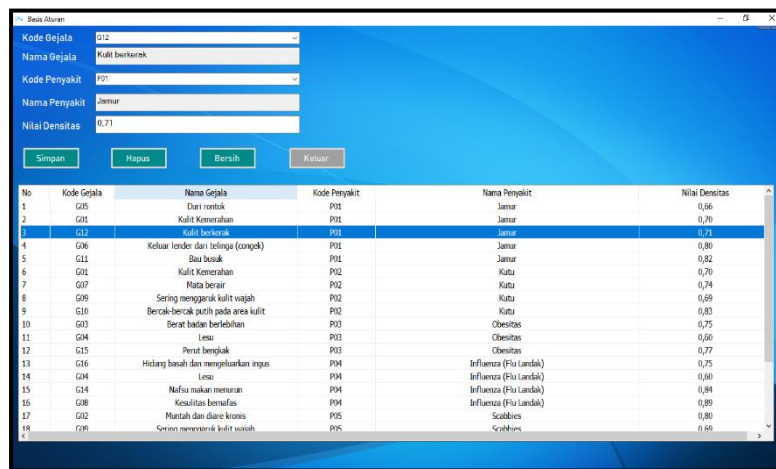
Basis Aturan

Kode Gejala G12

Nama Gejala Kulit berkerak

Kode Penyakit P01

Nama Penyakit Jamur

Nilai Densitas 0,71

Simpan Hapus Bersih Keluar

| No | Kode Gejala | Nama Gejala | Kode Penyakit | Nama Penyakit | Nilai Densitas |
|---|---|---|---|---|---|
| 1 | G05 | Duri rontok | P01 | Jamur | 0,66 |
| 2 | G01 | Kulit Kemerahan | P01 | Jamur | 0,70 |
| 3 | G12 | Kulit berkerak | P01 | Jamur | 0,71 |
| 4 | G06 | Keluar lender dari telinga (congek) | P01 | Jamur | 0,80 |
| 5 | G11 | Bau busuk | P01 | Jamur | 0,82 |
| 6 | G01 | Kulit Kemerahan | P02 | Kutu | 0,70 |
| 7 | G07 | Mata berair | P02 | Kutu | 0,74 |
| 8 | G09 | Sering menggaruk kulit wajah | P02 | Kutu | 0,69 |
| 9 | G10 | Bercak-bercak putih pada area kulit | P02 | Kutu | 0,83 |
| 10 | G03 | Berat badan berlebihan | P03 | Obesitas | 0,75 |
| 11 | G04 | Lesu | P03 | Obesitas | 0,60 |
| 12 | G15 | Perut bengkak | P03 | Obesitas | 0,77 |
| 13 | G16 | Hidung basah dan mengeluarkan ingus | P04 | Influenza (Flu Landak) | 0,75 |
| 14 | G04 | Lesu | P04 | Influenza (Flu Landak) | 0,60 |
| 15 | G14 | Nafsu makan menurun | P04 | Influenza (Flu Landak) | 0,84 |
| 16 | G08 | Kesulitas bernafas | P04 | Influenza (Flu Landak) | 0,89 |
| 17 | G02 | Muntah dan diare kronis | P05 | Scabbies | 0,80 |
| 18 | G09 | Sering menggaruk kulit wajah | P05 | Scabbies | 0,69 |